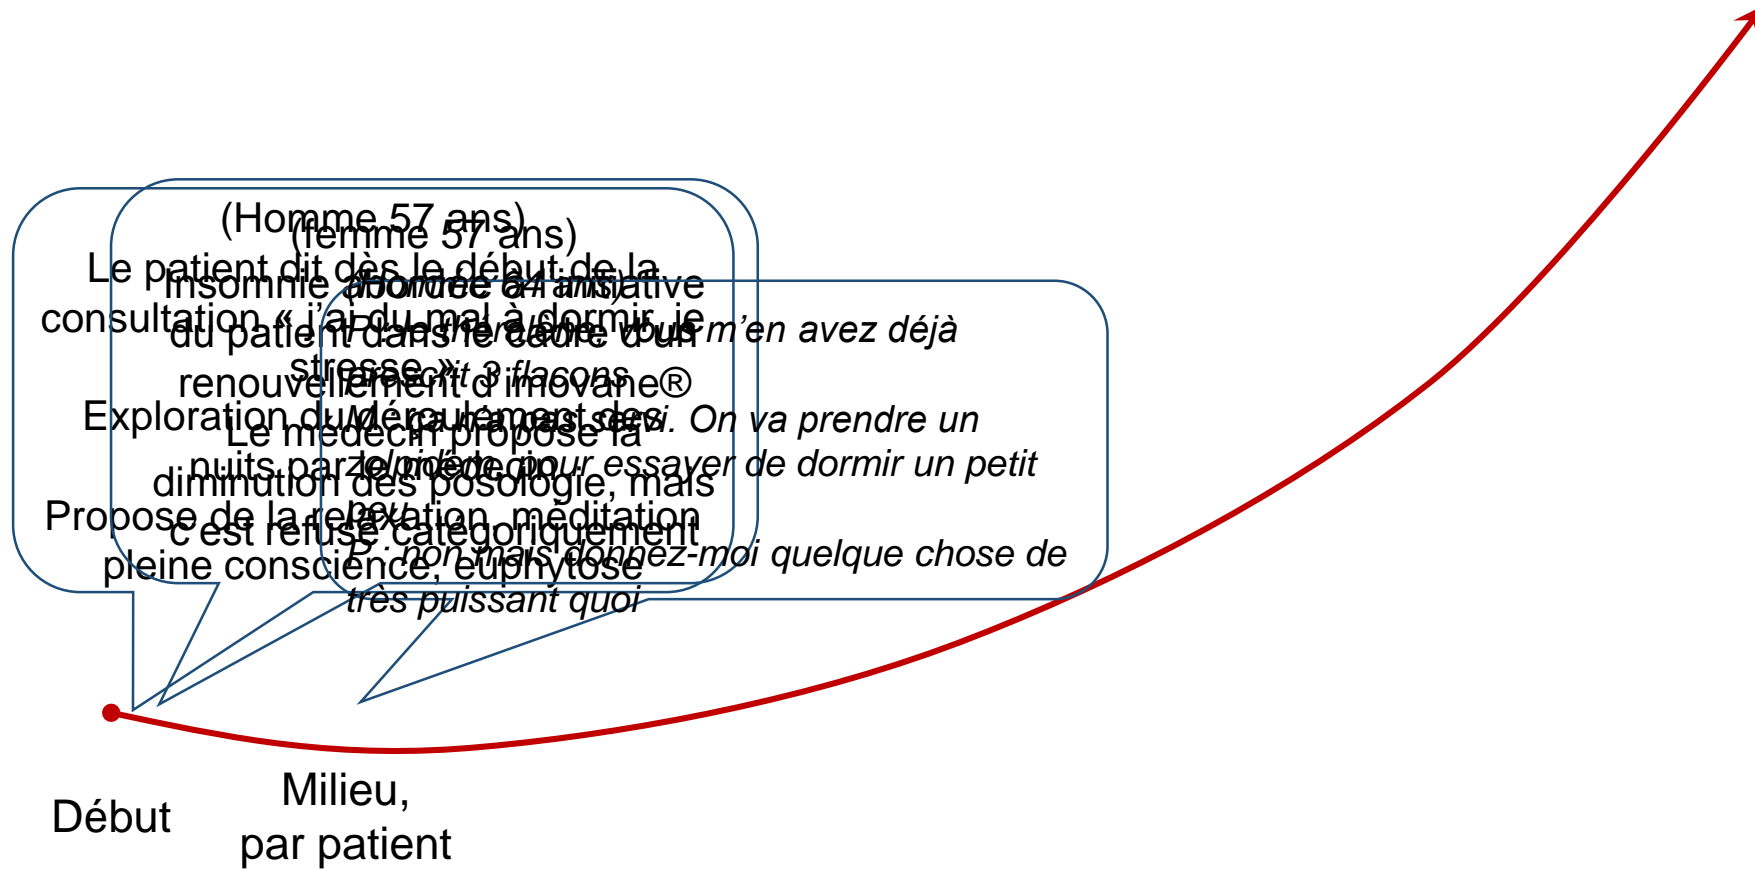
(Homme 57 ans)
Le patient dit dès le début de la consultation « j'ai du mal à dormir, je stresse »
Exploration du déroulement des nuits par le médecin
Propose de la relaxation, méditation pleine conscience, euphytose

(femme 57 ans)
Insomnie abordée à l'initiative du patient dans le cadre d'un renouvellement d'imovane®
Le médecin propose la diminution des posologie, mais c'est refusé catégoriquement

(homme 64 ans)
M : la dernière fois vous m'en avez déjà prescrit 3 flacons
M : ça n'a pas servi. On va prendre un zolpidem pour essayer de dormir un peu
P : non mais donnez-moi quelque chose de très puissant quoi

Début
Milieu, par patient